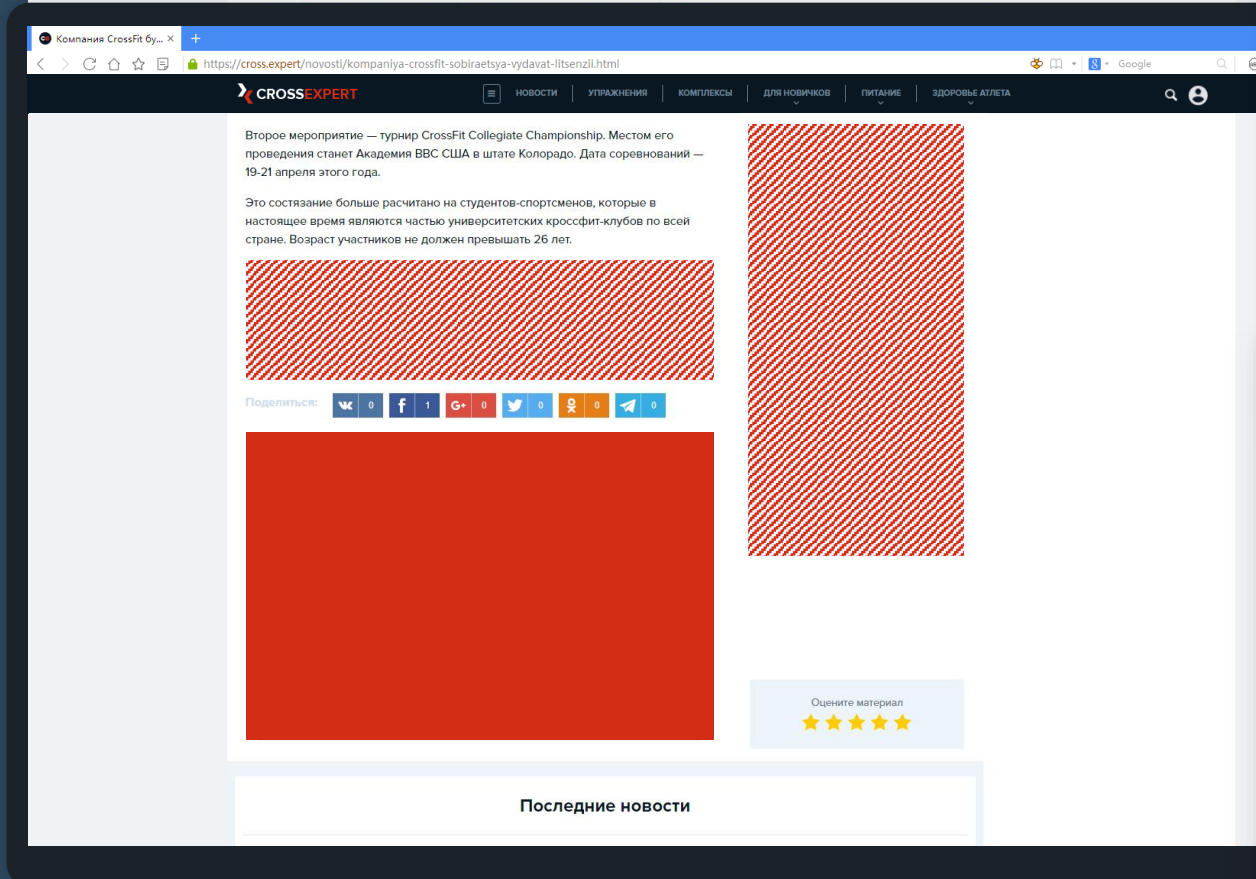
Компания CrossFit бу... ×

https://cross.expert/novosti/kompaniya-crossfit-sobiraetsya-vydavat-litsenzii.html

Google

CROSSEXPERT

НОВОСТИ | УПРАЖНЕНИЯ | КОМПЛЕКСЫ | ДЛЯ НОВИЧКОВ | ПИТАНИЕ | ЗДОРОВЬЕ АТЛЕТА

Второе мероприятие — турнир CrossFit Collegiate Championship. Местом его проведения станет Академия ВВС США в штате Колорадо. Дата соревнований — 19-21 апреля этого года.

Это состязание больше расчитано на студентов-спортсменов, которые в настоящее время являются частью университетских кроссфит-клубов по всей стране. Возраст участников не должен превышать 26 лет.

Поделиться: 0 1 0 0 0 0

Оцените материал

Последние новости